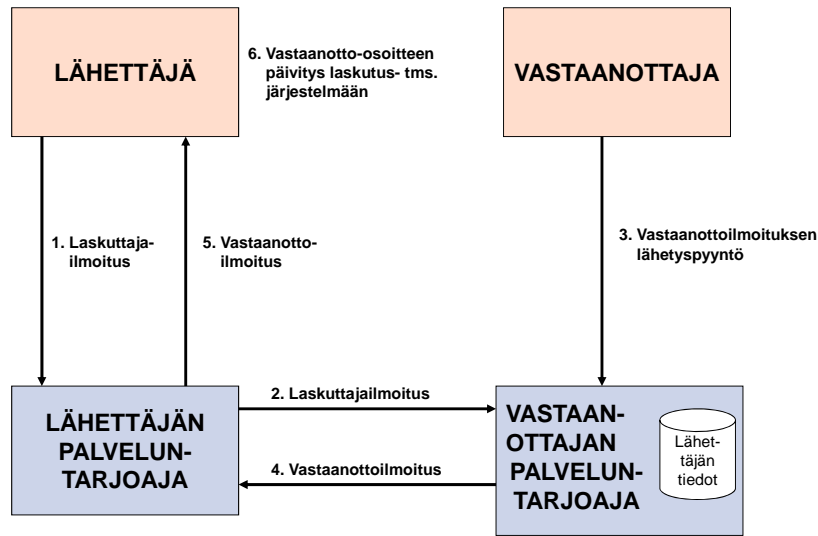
LÄHETTÄJÄ

6. Vastaanotto-osoitteen päivitys laskutus- tms. järjestelmään

VASTAANOTTAJA

1. Laskuttaja-ilmoitus

5. Vastaanotto-ilmoitus

3. Vastaanottoilmoituksen lähetyspyyntö

LÄHETTÄJÄN PALVELUN-TARJOAJA

2. Laskuttajailmoitus

4. Vastaanottoilmoitus

VASTAAN-OTTAJAN PALVELUN-TARJOAJA

Lähet-täjän tiedot